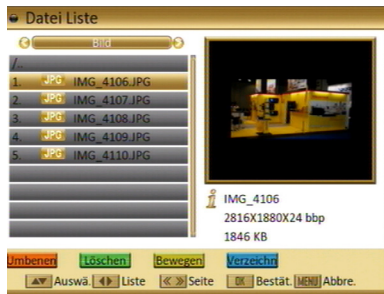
Datei Liste

Bild

/..

1. JPG IMG_4106.JPG
2. JPG IMG_4107.JPG
3. JPG IMG_4108.JPG
4. JPG IMG_4109.JPG
5. JPG IMG_4110.JPG

IMG_4106
2816X1880X24 bbp
1846 KB

Umbenen Löschen Bewegen Verzeichn

Auswä. Liste Seite OK Bestät. MENU Abbre.